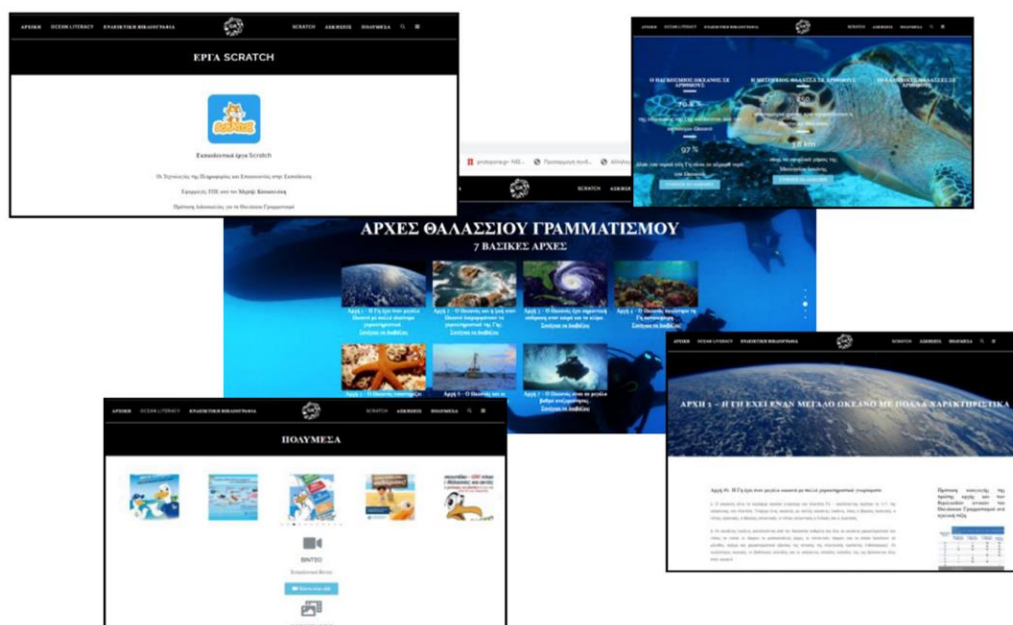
ΑΡΧΙΚΗ OCEAN LITERACY ΕΚΠΑΙΔΕΥΤΙΚΗ ΒΙΒΛΙΟΓΡΑΦΙΑ SCRATCH ΑΣΚΗΣΕΙΣ ΠΟΛΥΜΕΣΑ

ΕΡΓΑ SCRATCH

Εκπαιδευτικό έργο Scratch

Οι Τεχνολογίες της Πληροφορίας και Επικοινωνίας στην Εκπαίδευση

Εφαρμογές ΤΠΕ από τον Μιχάλη Καναπίτση

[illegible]

ΑΡΧΙΚΗ OCEAN LITERACY ΕΚΠΑΙΔΕΥΤΙΚΗ ΒΙΒΛΙΟΓΡΑΦΙΑ SCRATCH ΑΣΚΗΣΕΙΣ ΠΟΛΥΜΕΣΑ

Ο ΠΑΓΚΟΣΜΙΟΣ ΩΚΕΑΝΟΣ ΣΕ ΑΡΙΘΜΟΥΣ

70.8 %

97 %

Η ΜΕΣΟΓΕΙΟΣ ΘΑΛΑΣΣΑ ΣΕ ΑΡΙΘΜΟΥΣ

1.5 km

ΟΙ ΕΛΛΗΝΙΚΕΣ ΘΑΛΑΣΣΕΣ ΣΕ ΑΡΙΘΜΟΥΣ

SCRATCH ΑΣΚΗΣΕΙΣ

ΑΡΧΕΣ ΘΑΛΑΣΣΙΟΥ ΓΡΑΜΜΑΤΙΣΜΟΥ
7 ΒΑΣΙΚΕΣ ΑΡΧΕΣ

Συνέχεια το διαβάζω

Συνέχεια το διαβάζω

Συνέχεια το διαβάζω

Συνέχεια το διαβάζω

ΑΡΧΙΚΗ OCEAN LITERACY ΕΚΠΑΙΔΕΥΤΙΚΗ ΒΙΒΛΙΟΓΡΑΦΙΑ SCRATCH ΑΣΚΗΣΕΙΣ ΠΟΛΥΜΕΣΑ

ΑΡΧΗ 1 – Η ΓΗ ΕΧΕΙ ΕΝΑΝ ΜΕΓΑΛΟ ΩΚΕΑΝΟ ΜΕ ΠΟΛΛΑ ΧΑΡΑΚΤΗΡΙΣΤΙΚΑ

Αρχή #1: Η Γη έχει έναν μεγάλο ωκεανό με πολλά χαρακτηριστικά γνωρίσματα

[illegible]

ΑΡΧΙΚΗ OCEAN LITERACY ΕΚΠΑΙΔΕΥΤΙΚΗ ΒΙΒΛΙΟΓΡΑΦΙΑ SCRATCH ΑΣΚΗΣΕΙΣ ΠΟΛΥΜΕΣΑ

ΠΟΛΥΜΕΣΑ

ΒΙΝΤΕΟ

Εκπαιδευτικά Βίντεο